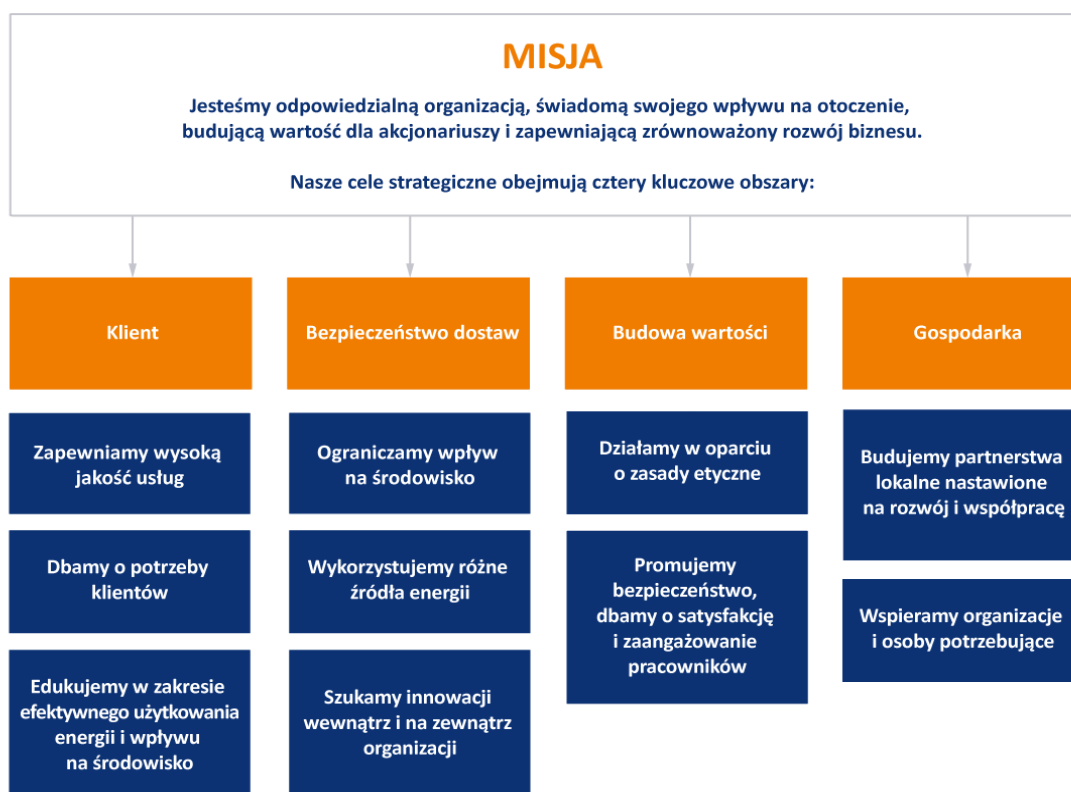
MISJA

Jesteśmy odpowiedzialną organizacją, świadomą swojego wpływu na otoczenie, budującą wartość dla akcjonariuszy i zapewniającą zrównoważony rozwój biznesu.

Nasze cele strategiczne obejmują cztery kluczowe obszary:

Klient

Zapewniamy wysoką jakość usług

Dbamy o potrzeby klientów

Edukujemy w zakresie efektywnego użytkowania energii i wpływu na środowisko

Bezpieczeństwo dostaw

Ograniczamy wpływ na środowisko

Wykorzystujemy różne źródła energii

Szukamy innowacji wewnątrz i na zewnątrz organizacji

Budowa wartości

Działamy w oparciu o zasady etyczne

Promujemy bezpieczeństwo, dbamy o satysfakcję i zaangażowanie pracowników

Gospodarka

Budujemy partnerstwa lokalne nastawione na rozwój i współpracę

Wspieramy organizacje i osoby potrzebujące